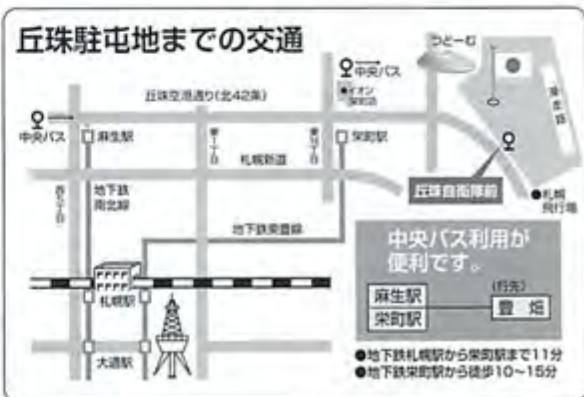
丘珠駐屯地までの交通

つどーむ

中央バス

イオン
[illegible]

丘珠空港通り(北42条)

中央バス

麻生駅

東15丁目

東19丁目

栄町駅

札幌新道

西5丁目

地下鉄
南北線

丘珠自衛隊前

札幌
飛行場

地下鉄東豊線

中央バス利用が
便利です。

札幌駅

麻生駅

栄町駅

(行先)

豊畑

大通駅

●地下鉄札幌駅から栄町駅まで11分
●地下鉄栄町駅から徒歩10〜15分